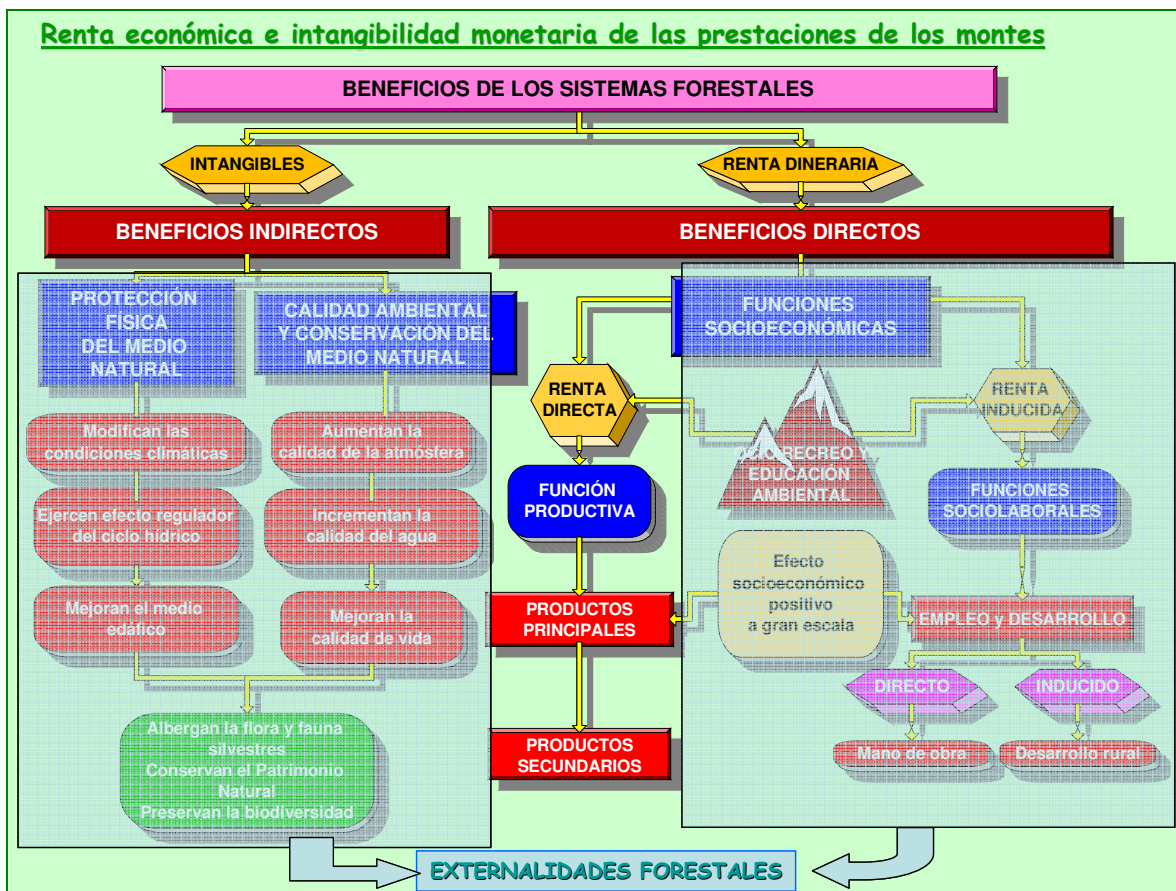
Renta económica e intangibilidad monetaria de las prestaciones de los montes

BENEFICIOS DE LOS SISTEMAS FORESTALES

INTANGIBLES

RENTA DINERARIA

BENEFICIOS INDIRECTOS

BENEFICIOS DIRECTOS

PROTECCIÓN FÍSICA DEL MEDIO NATURAL

CALIDAD AMBIENTAL Y CONSERVACIÓN DEL MEDIO NATURAL

Modifican las condiciones climáticas

Aumentan la calidad de la atmósfera

Ejercen efecto regulador del ciclo hídrico

Incrementan la calidad del agua

Mejoran el medio edáfico

Mejoran la calidad de vida

Albergan la flora y fauna silvestres
Conservan el Patrimonio Natural
Preservan la biodiversidad

FUNCIONES SOCIOECONÓMICAS

RENTA DIRECTA

OCIO, RECREO Y EDUCACIÓN AMBIENTAL

RENTA INDUCIDA

FUNCIÓN PRODUCTIVA

FUNCIONES SOCIOLABORALES

Efecto socioeconómico positivo a gran escala

PRODUCTOS PRINCIPALES

EMPLEO y DESARROLLO

DIRECTO

INDUCIDO

PRODUCTOS SECUNDARIOS

Mano de obra

Desarrollo rural

EXTERNALIDADES FORESTALES